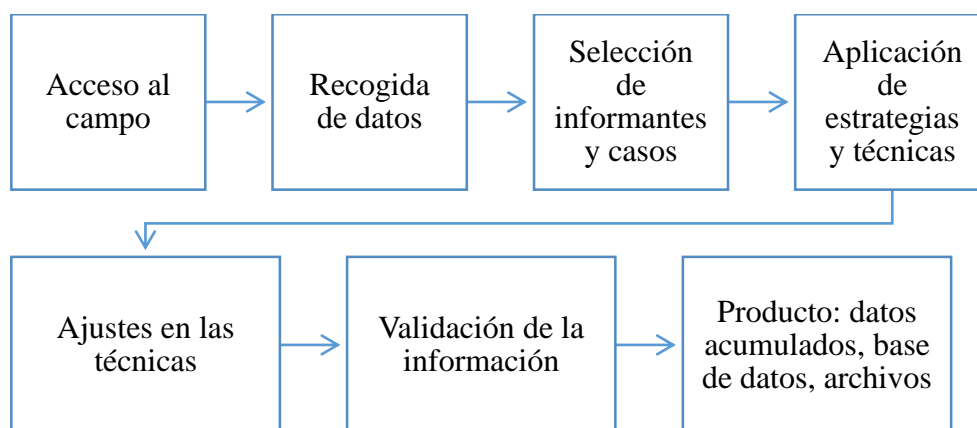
Acceso al campo

Recogida de datos

Selección de informantes y casos

Aplicación de estrategias y técnicas

Ajustes en las técnicas

Validación de la información

Producto: datos acumulados, base de datos, archivos